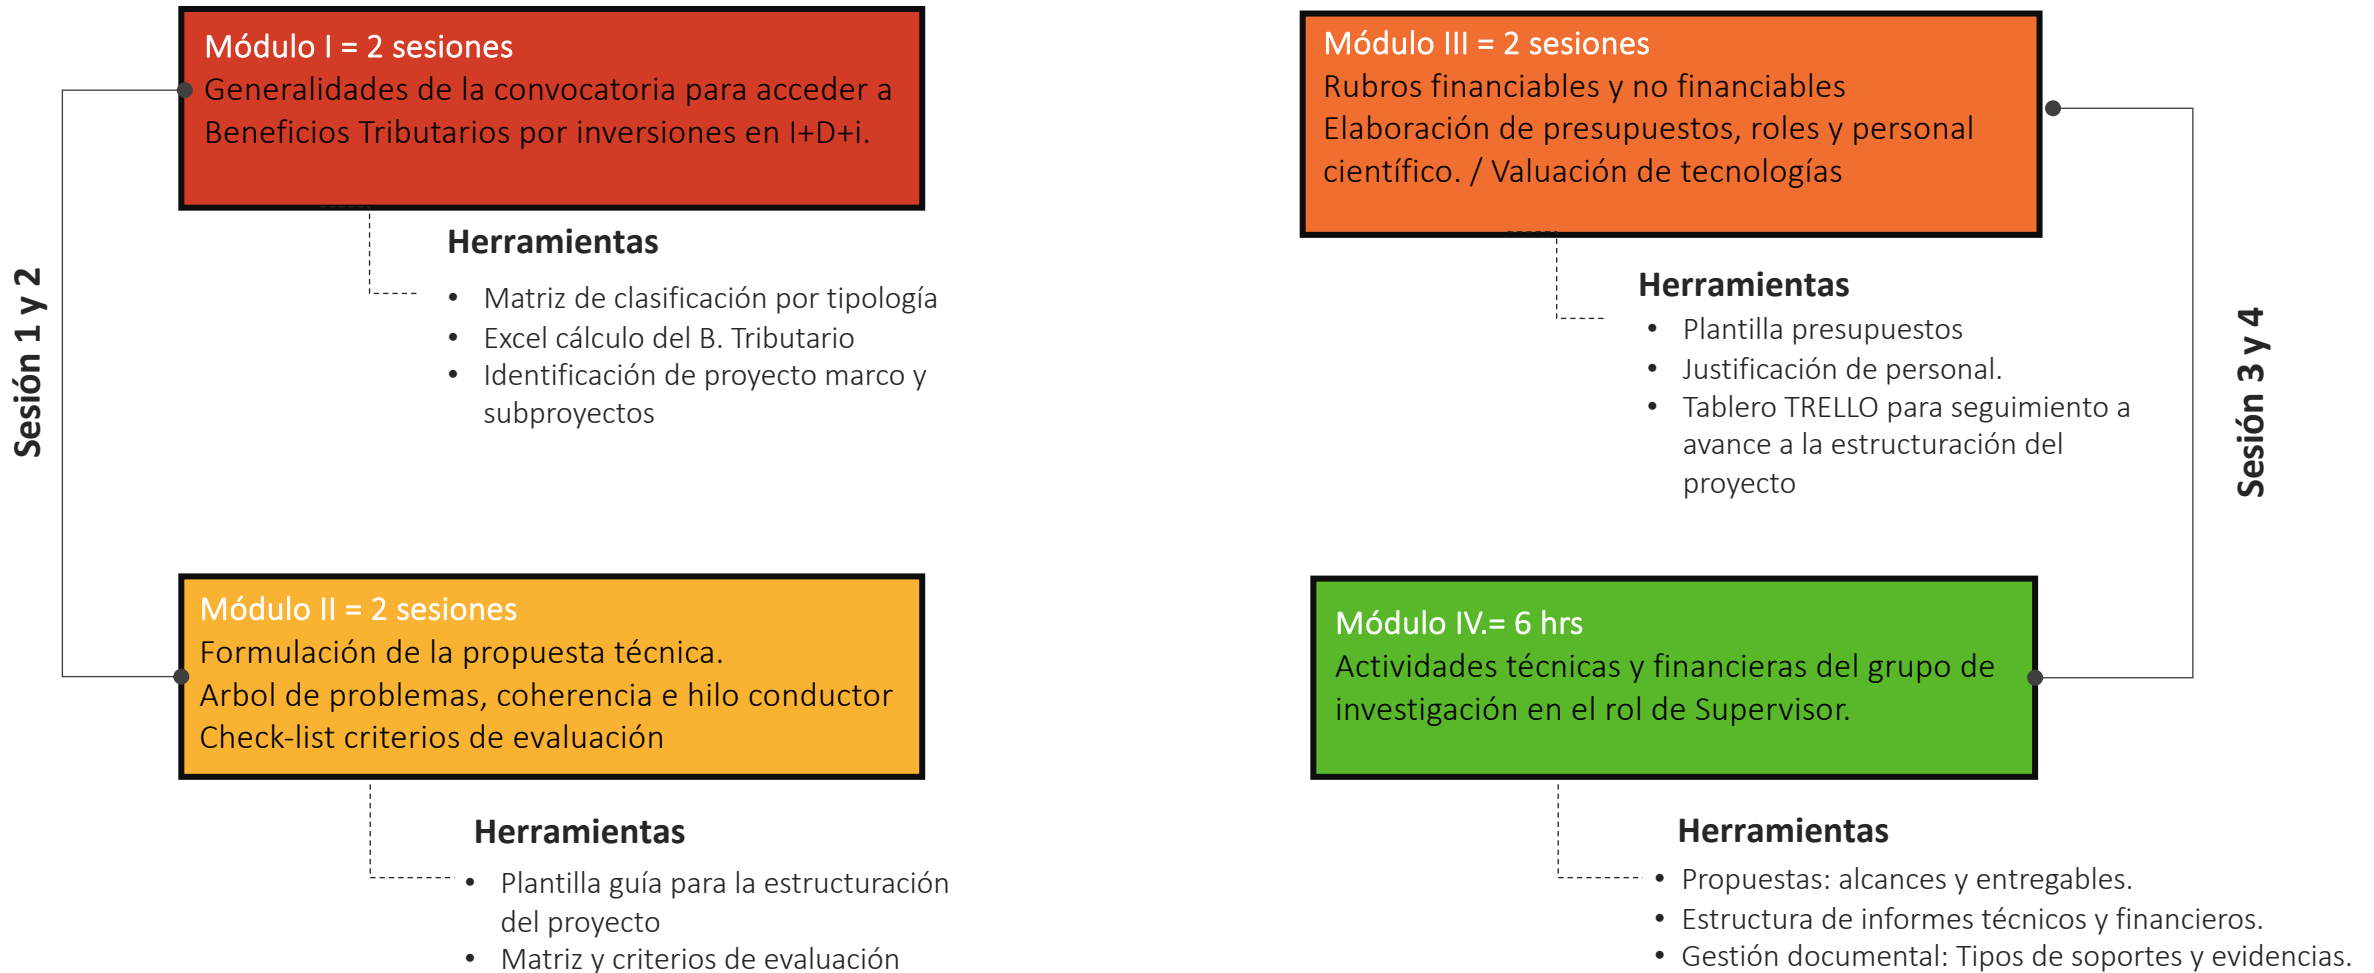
Sesión 1 y 2

Módulo I = 2 sesiones
Generalidades de la convocatoria para acceder a Beneficios Tributarios por inversiones en I+D+i.

Herramientas
- Matriz de clasificación por tipología
- Excel cálculo del B. Tributario
- Identificación de proyecto marco y subproyectos

Módulo II = 2 sesiones
Formulación de la propuesta técnica.
Arbol de problemas, coherencia e hilo conductor
Check-list criterios de evaluación

Herramientas
- Plantilla guía para la estructuración del proyecto
- Matriz y criterios de evaluación

Módulo III = 2 sesiones
Rubros financiables y no financiables
Elaboración de presupuestos, roles y personal científico. / Valuación de tecnologías

Herramientas
- Plantilla presupuestos
- Justificación de personal.
- Tablero TRELLO para seguimiento a avance a la estructuración del proyecto

Sesión 3 y 4

Módulo IV.= 6 hrs
Actividades técnicas y financieras del grupo de investigación en el rol de Supervisor.

Herramientas
- Propuestas: alcances y entregables.
- Estructura de informes técnicos y financieros.
- Gestión documental: Tipos de soportes y evidencias.